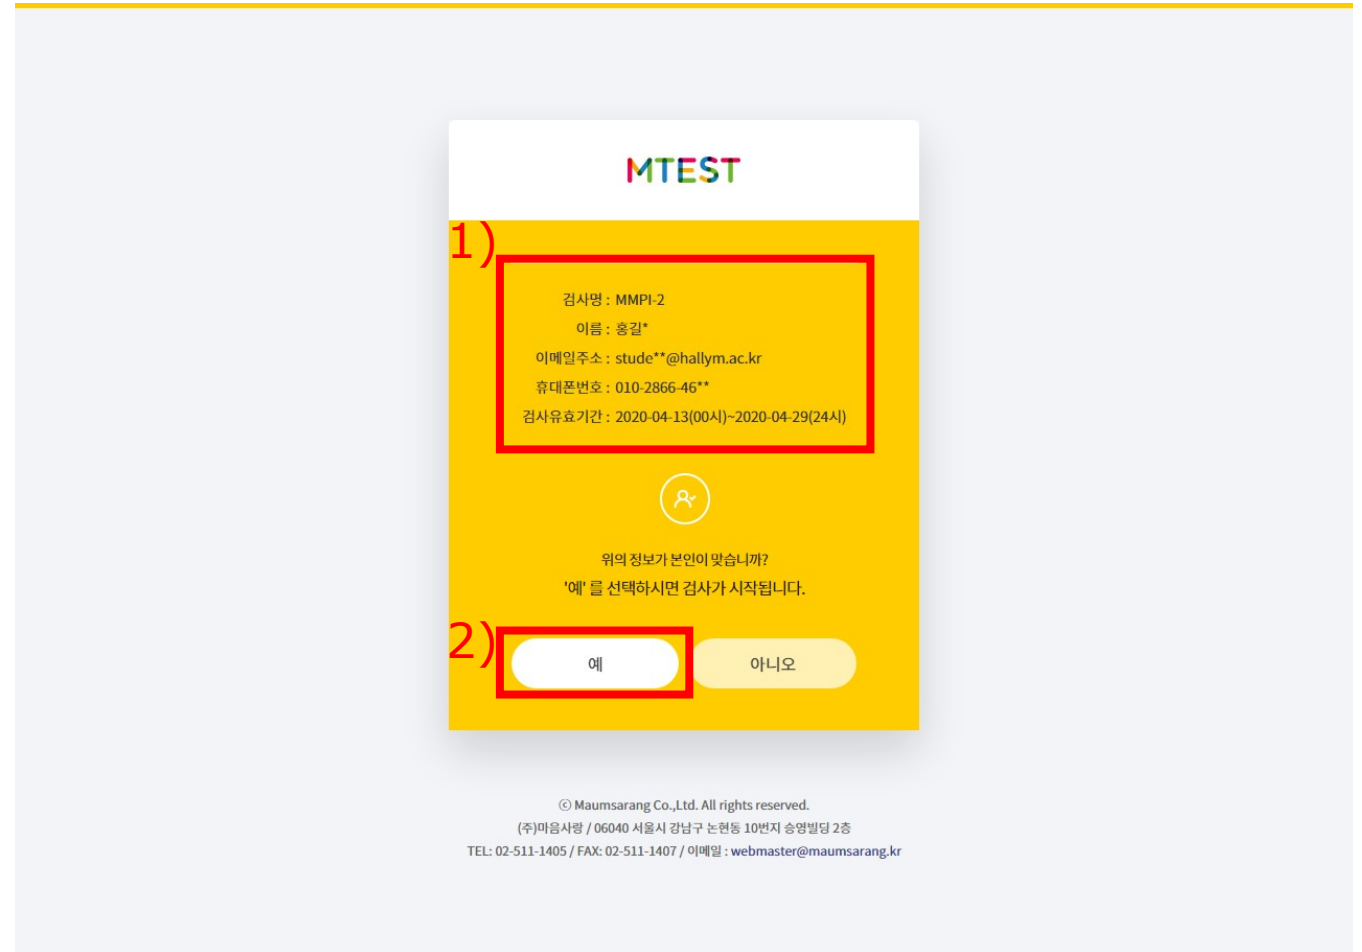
MTEST

1)

검사명 : MMPI-2
이름 : 홍길*
이메일주소 : stude**@hallym.ac.kr
휴대폰번호 : 010-2866-46**
검사유효기간 : 2020-04-13(00시)~2020-04-29(24시)

위의 정보가 본인이 맞습니까?
'예' 를 선택하시면 검사가 시작됩니다.

2)

예

아니오

ⓒ Maumsarang Co.,Ltd. All rights reserved.
(주)마음사랑 / 06040 서울시 강남구 논현동 10번지 승영빌딩 2층
TEL: 02-511-1405 / FAX: 02-511-1407 / 이메일 : webmaster@maumsarang.kr